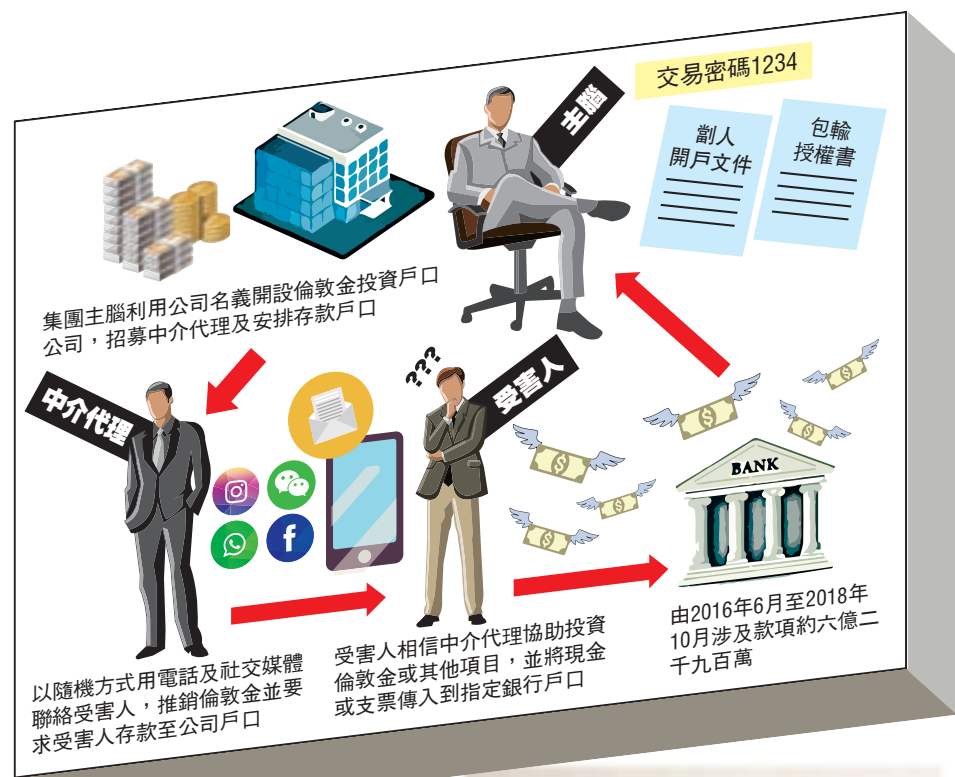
交易密碼1234

主腦

劏人開戶文件

包輸授權書

集團主腦利用公司名義開設倫敦金投資戶口公司，招募中介代理及安排存款戶口

中介代理

???

受害人

BANK

以隨機方式用電話及社交媒體聯絡受害人，推銷倫敦金並要求受害人存款至公司戶口

受害人相信中介代理協助投資倫敦金或其他項目，並將現金或支票傳入到指定銀行戶口

由2016年6月至2018年10月涉及款項約六億二千九百萬